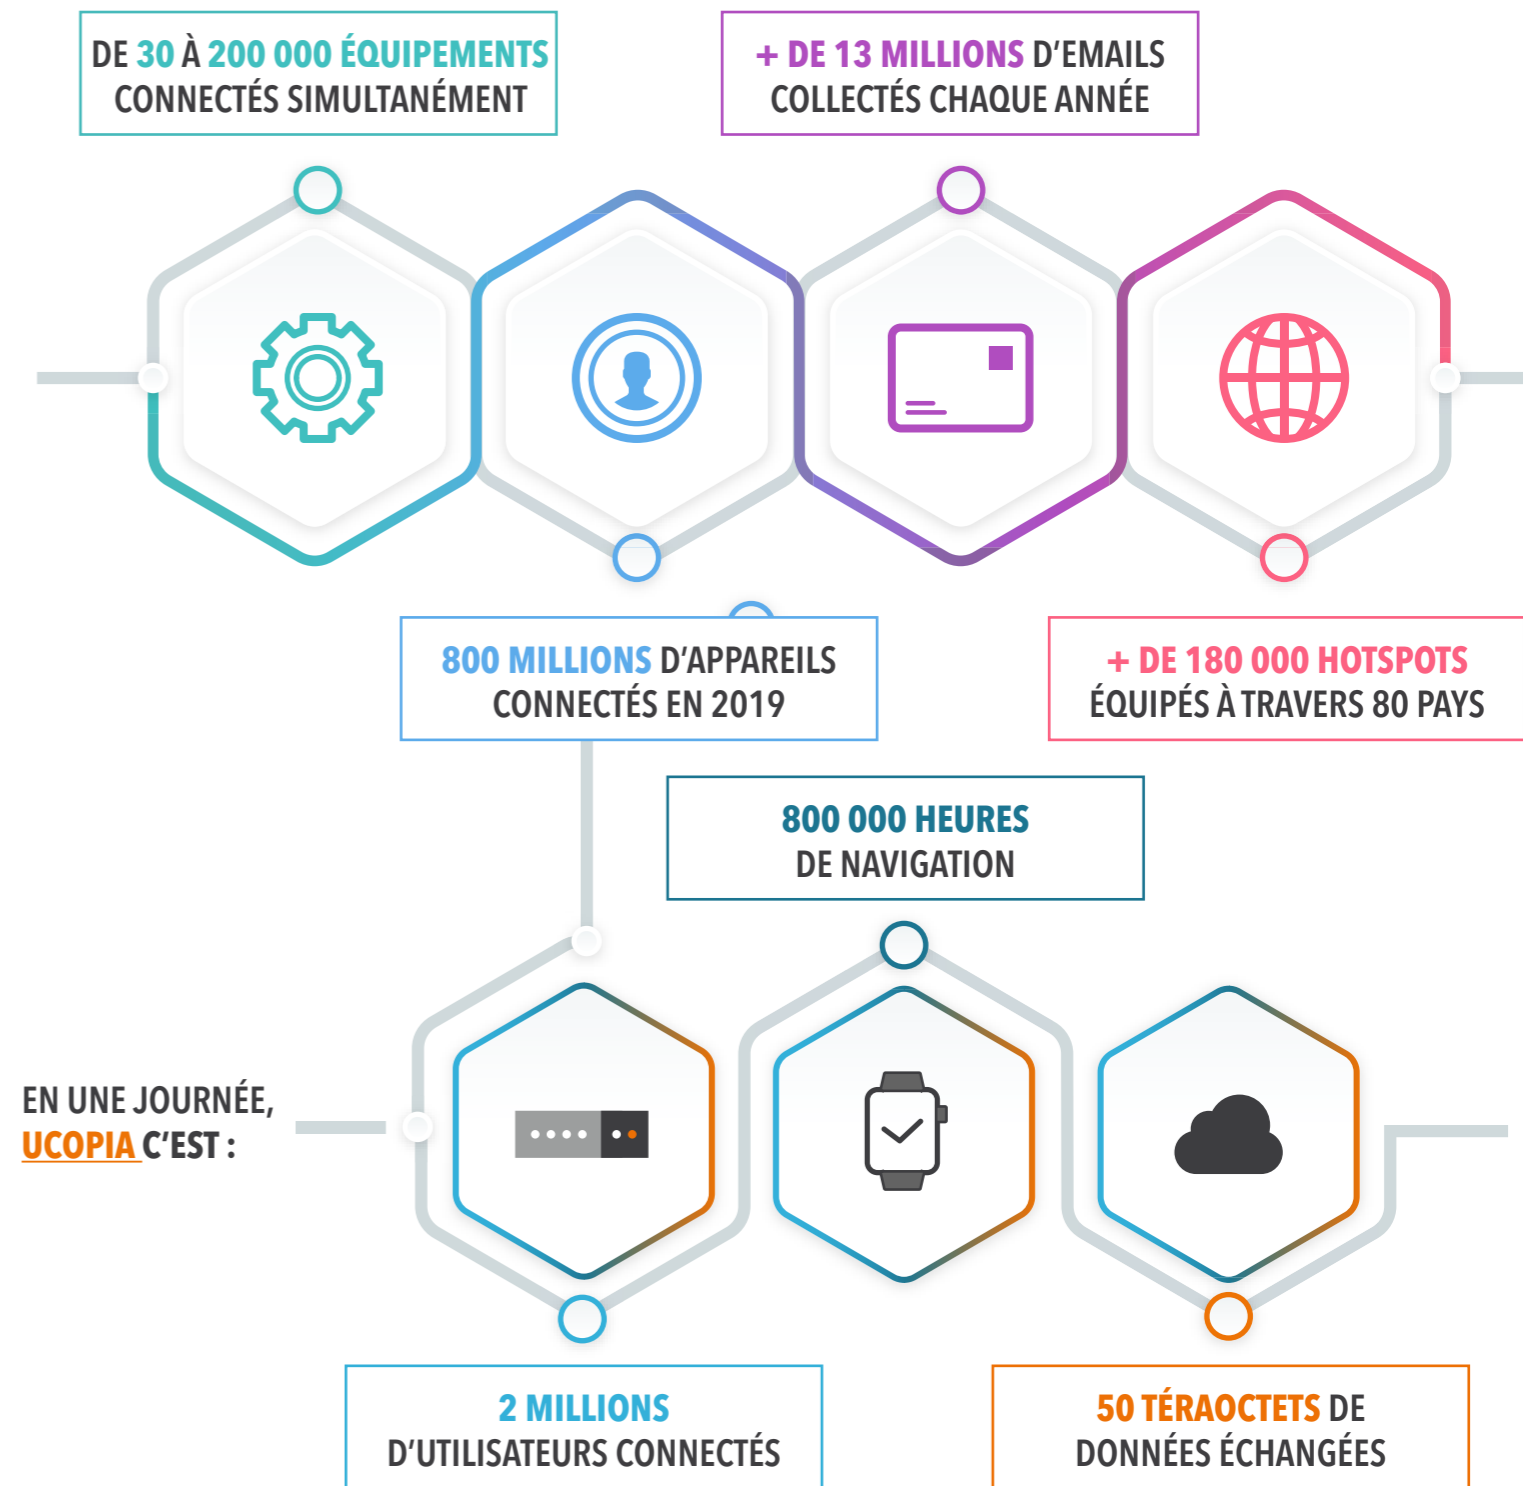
DE 30 À 200 000 ÉQUIPEMENTS CONNECTÉS SIMULTANÉMENT

+ DE 13 MILLIONS D'EMAILS COLLECTÉS CHAQUE ANNÉE

800 MILLIONS D'APPAREILS CONNECTÉS EN 2019

+ DE 180 000 HOTSPOTS ÉQUIPÉS À TRAVERS 80 PAYS

800 000 HEURES DE NAVIGATION

EN UNE JOURNÉE, UCOPIA C'EST :

2 MILLIONS D'UTILISATEURS CONNECTÉS

50 TÉRAOCTETS DE DONNÉES ÉCHANGÉES